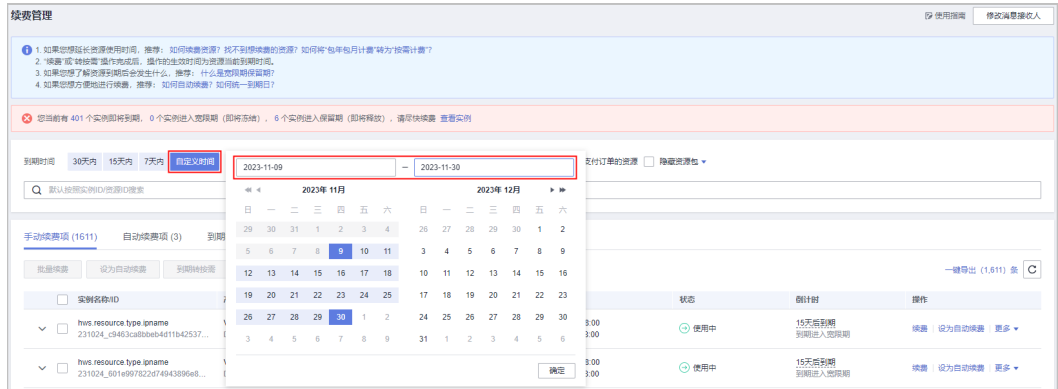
续费管理

使用指南　修改消息接收人

1. 如果您想延长资源使用时间，推荐：如何续费资源？找不到续费的资源？如何将"包年包月计费"转为"按需计费"？
2. "续费"或"转按需"操作完成后，操作的生效时间为资源当前到期时间。
3. 如果您想了解资源到期后会发生什么，推荐：什么是宽限期保留期？
4. 如果您想方便地进行续费，推荐：如何自动续费？如何统一到期日？

您当前有 401 个实例即将到期，0 个实例进入宽限期（即将冻结），6 个实例进入保留期（即将释放），请尽快续费 查看实例

到期时间　30天内　15天内　7天内　自定义时间

2023-11-09 — 2023-11-30

支付订单的资源　隐藏资源包

默认按照实例ID/资源ID搜索

2023年 11月

| 日 | 一 | 二 | 三 | 四 | 五 | 六 |
|---|---|---|---|---|---|---|
| 29 | 30 | 31 | 1 | 2 | 3 | 4 |
| 5 | 6 | 7 | 8 | 9 | 10 | 11 |
| 12 | 13 | 14 | 15 | 16 | 17 | 18 |
| 19 | 20 | 21 | 22 | 23 | 24 | 25 |
| 26 | 27 | 28 | 29 | 30 | 1 | 2 |
| 3 | 4 | 5 | 6 | 7 | 8 | 9 |

2023年 12月

| 日 | 一 | 二 | 三 | 四 | 五 | 六 |
|---|---|---|---|---|---|---|
| 26 | 27 | 28 | 29 | 30 | 1 | 2 |
| 3 | 4 | 5 | 6 | 7 | 8 | 9 |
| 10 | 11 | 12 | 13 | 14 | 15 | 16 |
| 17 | 18 | 19 | 20 | 21 | 22 | 23 |
| 24 | 25 | 26 | 27 | 28 | 29 | 30 |
| 31 | 1 | 2 | 3 | 4 | 5 | 6 |

确定

手动续费项 (1611)　自动续费项 (3)　到期

批量续费　设为自动续费　到期转按需

一键导出 (1,611) 条

| | 实例名称/ID | | 状态 | 倒计时 | 操作 |
|---|---|---|---|---|---|
| | hws.resource.type.ipname 231024_c9463ca8bbeb4d11b42537... | 3:00 | 使用中 | 15天后到期 到期进入宽限期 | 续费　设为自动续费　更多 |
| | hws.resource.type.ipname 231024_601e997822d7494389 6e8... | 3:00 | 使用中 | 15天后到期 到期进入宽限期 | 续费　设为自动续费　更多 |